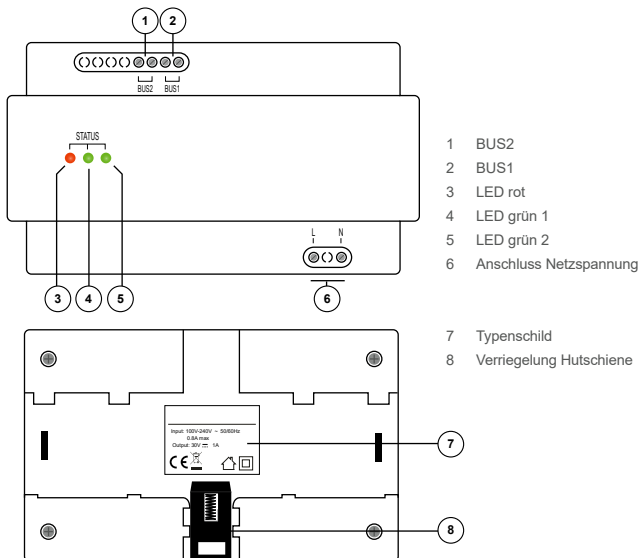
1 2

BUS2 BUS1

STATUS

3 4 5

L N

6

1 BUS2
2 BUS1
3 LED rot
4 LED grün 1
5 LED grün 2
6 Anschluss Netzspannung

Input: 100V-240V ~ 50/60Hz
0.8A max
Output: 30V $\overline{\overline{\ }}$ 1A

CE

7

8

7 Typenschild
8 Verriegelung Hutschiene